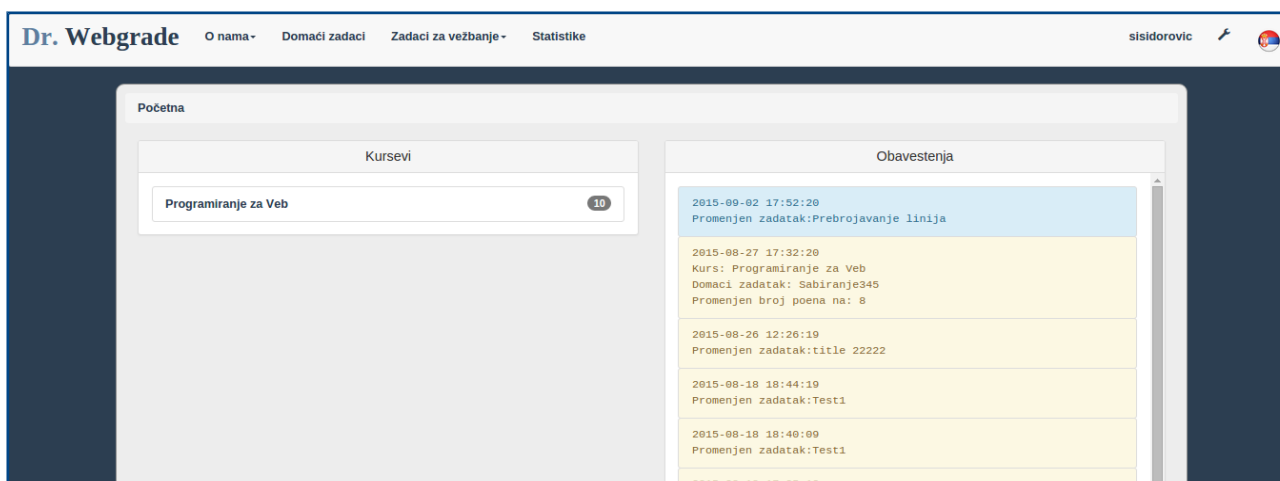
Dr. Webgrade O nama▾ Domaći zadaci Zadaci za vežbanje▾ Statistike sisidorovic

Početna

Kursevi

Programiranje za Veb 10

Obavestenja

2015-09-02 17:52:20
Promenjen zadatak:Prebrojavanje linija

2015-08-27 17:32:20
Kurs: Programiranje za Veb
Domaci zadatak: Sabiranje345
Promenjen broj poena na: 8

2015-08-26 12:26:19
Promenjen zadatak:title 22222

2015-08-18 18:44:19
Promenjen zadatak:Test1

2015-08-18 18:40:09
Promenjen zadatak:Test1

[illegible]